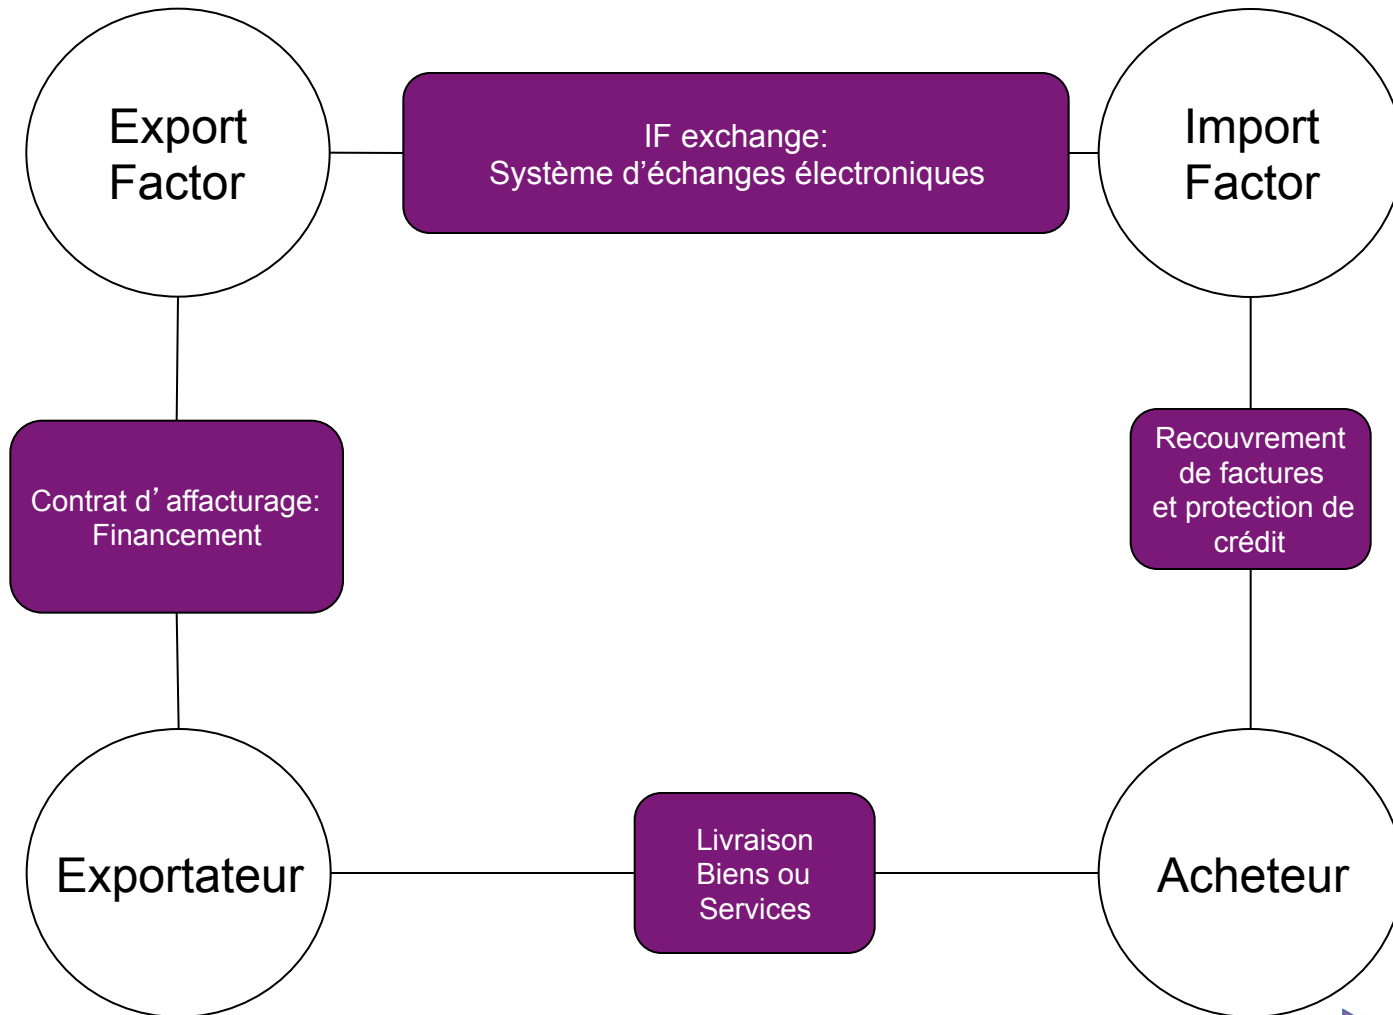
Export Factor

IF exchange:
Système d’échanges électroniques

Import Factor

Contrat d’ affacturage:
Financement

Recouvrement de factures et protection de crédit

Exportateur

Livraison Biens ou Services

Acheteur